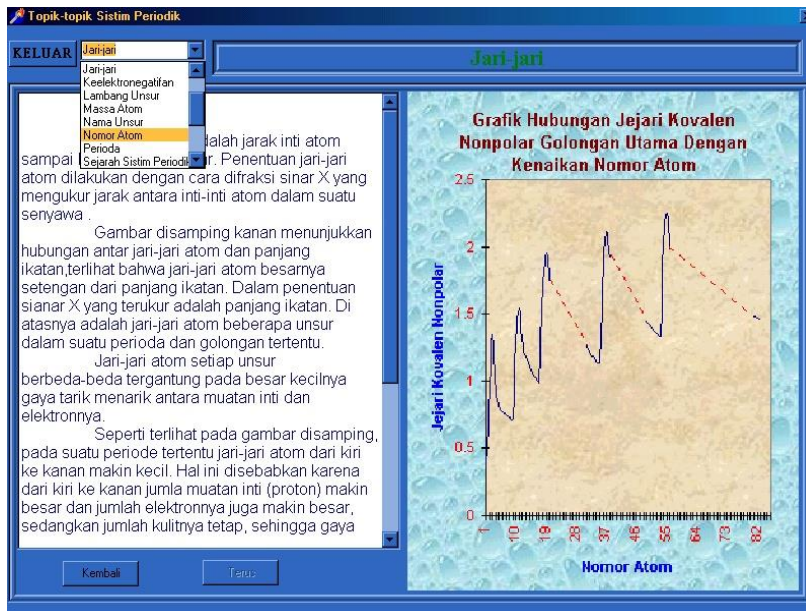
Topik-topik Sistim Periodik

KELUAR Jari-jari

Jari-jari
Keelektronegatifan
Lambang Unsur
Massa Atom
Nama Unsur
Nomor Atom
Perioda
Sejarah Sistim Periodik

Jari-jari

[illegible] adalah jarak inti atom sampai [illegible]r. Penentuan jari-jari atom dilakukan dengan cara difraksi sinar X yang mengukur jarak antara inti-inti atom dalam suatu senyawa .

Gambar disamping kanan menunjukkan hubungan antar jari-jari atom dan panjang ikatan,terlihat bahwa jari-jari atom besarnya setengan dari panjang ikatan. Dalam penentuan sianar X yang terukur adalah panjang ikatan. Di atasnya adalah jari-jari atom beberapa unsur dalam suatu perioda dan golongan tertentu.

Jari-jari atom setiap unsur berbeda-beda tergantung pada besar kecilnya gaya tarik menarik antara muatan inti dan elektronnya.

Seperti terlihat pada gambar disamping, pada suatu periode tertentu jari-jari atom dari kiri ke kanan makin kecil. Hal ini disebabkan karena dari kiri ke kanan jumla muatan inti (proton) makin besar dan jumlah elektronnya juga makin besar, sedangkan jumlah kulitnya tetap, sehingga gaya

Kembali Terus

Grafik Hubungan Jejari Kovalen Nonpolar Golongan Utama Dengan Kenaikan Nomor Atom

Jejari Kovalen Nonpolar

2.5
2
1.5
1
0.5
0

1 10 19 28 37 46 55 64 73 82

Nomor Atom